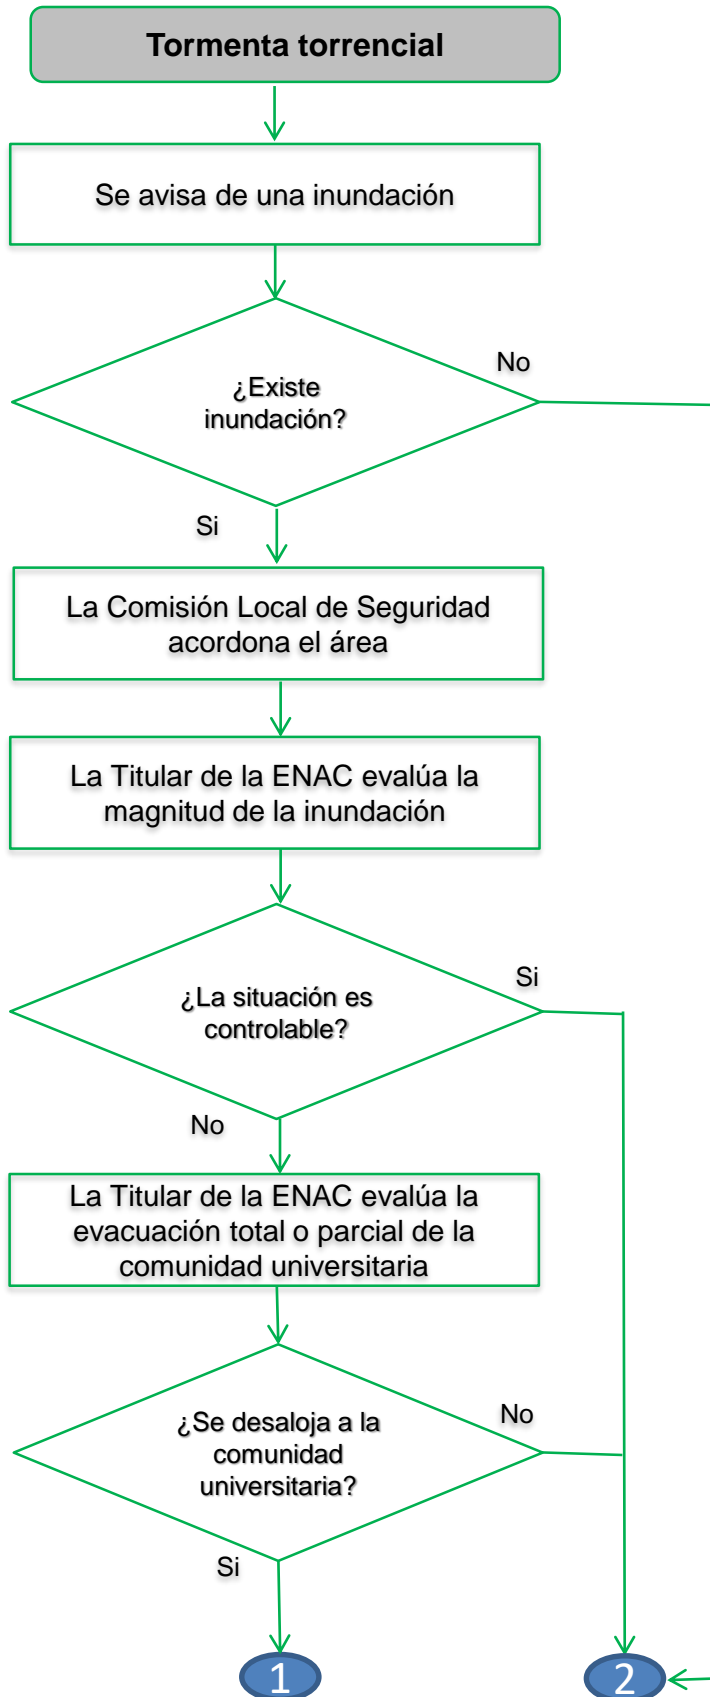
Tormenta torrencial

Se avisa de una inundación

¿Existe inundación?

No

Si

La Comisión Local de Seguridad acordona el área

La Titular de la ENAC evalúa la magnitud de la inundación

¿La situación es controlable?

Si

No

La Titular de la ENAC evalúa la evacuación total o parcial de la comunidad universitaria

¿Se desaloja a la comunidad universitaria?

No

Si

1

2